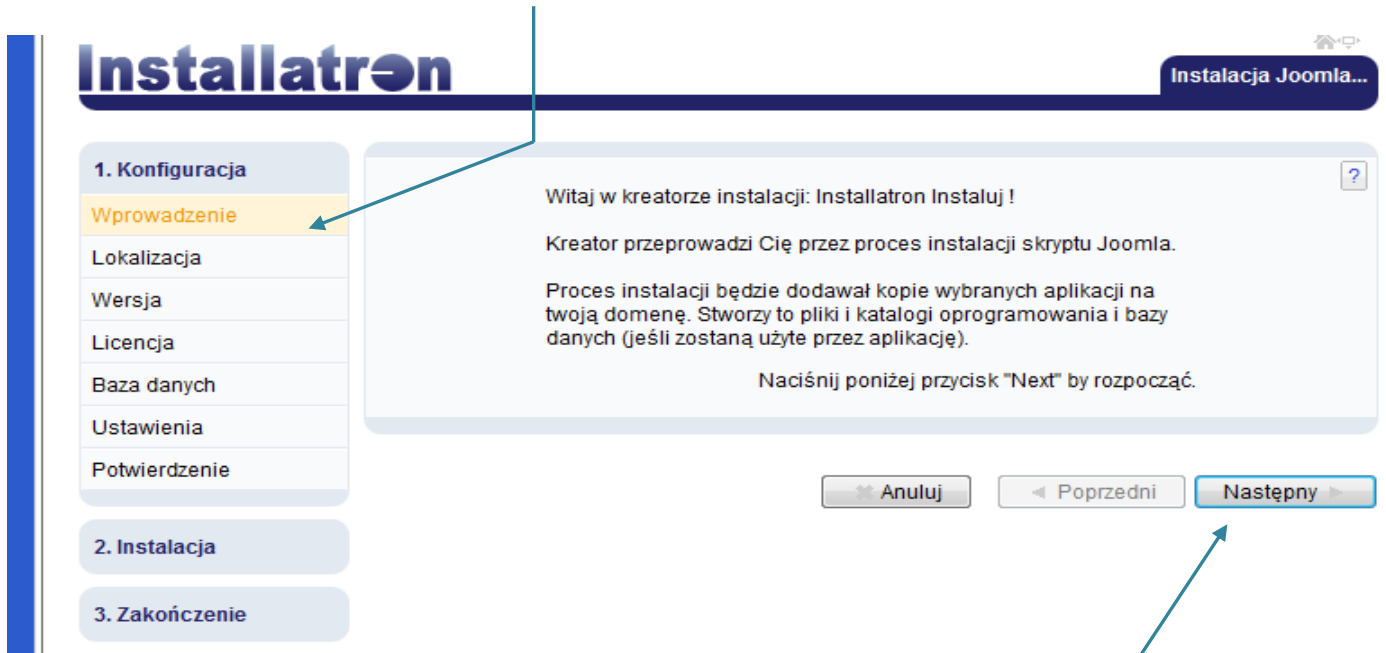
Installatron

Instalacja Joomla...

1. Konfiguracja

Wprowadzenie

Lokalizacja

Wersja

Licencja

Baza danych

Ustawienia

Potwierdzenie

2. Instalacja

3. Zakończenie

?

Witaj w kreatorze instalacji: Installatron Instaluj !

Kreator przeprowadzi Cię przez proces instalacji skryptu Joomla.

Proces instalacji będzie dodawał kopie wybranych aplikacji na twoją domenę. Stworzy to pliki i katalogi oprogramowania i bazy danych (jeśli zostaną użyte przez aplikację).

Naciśnij poniżej przycisk "Next" by rozpocząć.

Anuluj

Poprzedni

Następny